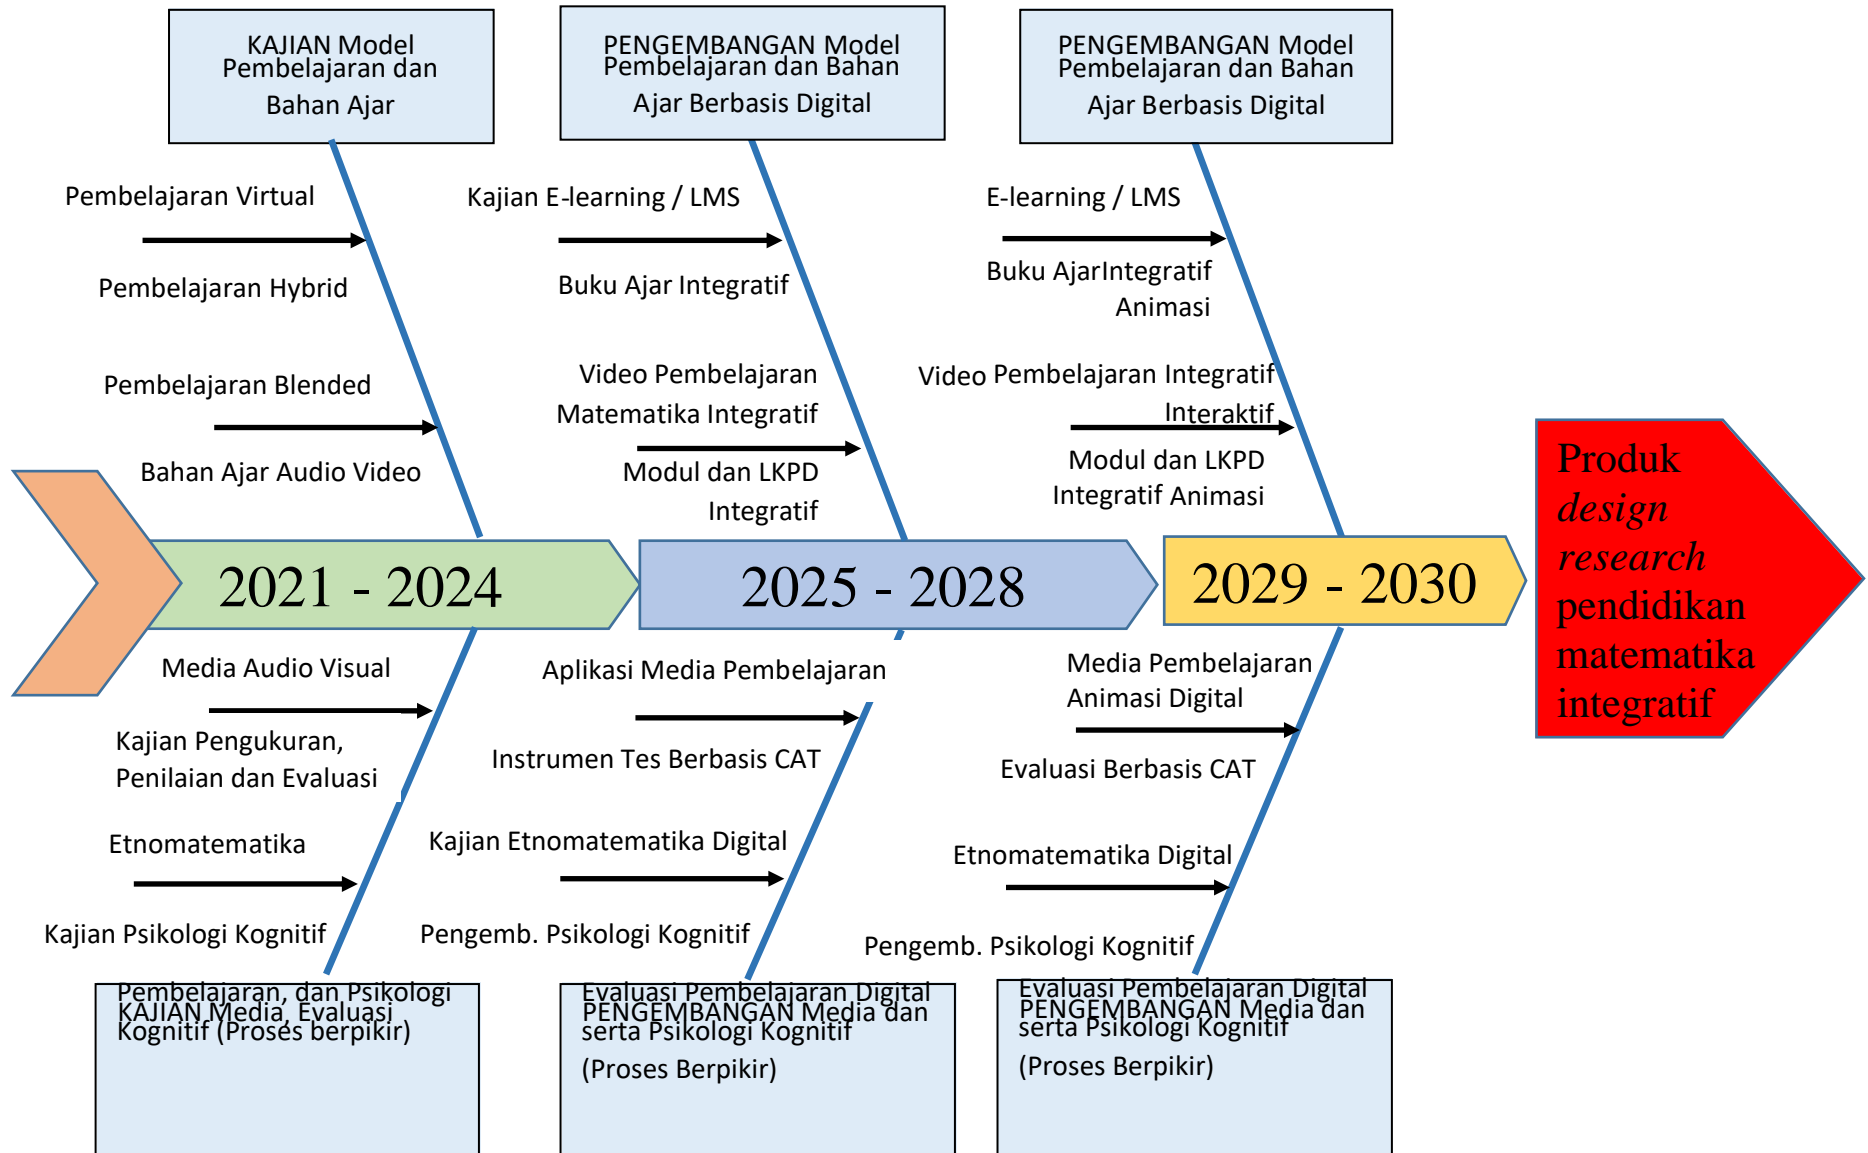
KAJIAN Model Pembelajaran dan Bahan Ajar

PENGEMBANGAN Model Pembelajaran dan Bahan Ajar Berbasis Digital

PENGEMBANGAN Model Pembelajaran dan Bahan Ajar Berbasis Digital

Pembelajaran Virtual

Pembelajaran Hybrid

Pembelajaran Blended

Bahan Ajar Audio Video

Kajian E-learning / LMS

Buku Ajar Integratif

Video Pembelajaran Matematika Integratif

Modul dan LKPD Integratif

E-learning / LMS

Buku AjarIntegratif Animasi

Video Pembelajaran Integratif Interaktif

Modul dan LKPD Integratif Animasi

2021 - 2024

2025 - 2028

2029 - 2030

Produk *design research* pendidikan matematika integratif

Media Audio Visual

Kajian Pengukuran, Penilaian dan Evaluasi

Etnomatematika

Kajian Psikologi Kognitif

Aplikasi Media Pembelajaran

Instrumen Tes Berbasis CAT

Kajian Etnomatematika Digital

Pengemb. Psikologi Kognitif

Media Pembelajaran Animasi Digital

Evaluasi Berbasis CAT

Etnomatematika Digital

Pengemb. Psikologi Kognitif

KAJIAN Media, Evaluasi Pembelajaran, dan Psikologi Kognitif (Proses berpikir)

PENGEMBANGAN Media dan Evaluasi Pembelajaran Digital serta Psikologi Kognitif (Proses Berpikir)

PENGEMBANGAN Media dan Evaluasi Pembelajaran Digital serta Psikologi Kognitif (Proses Berpikir)